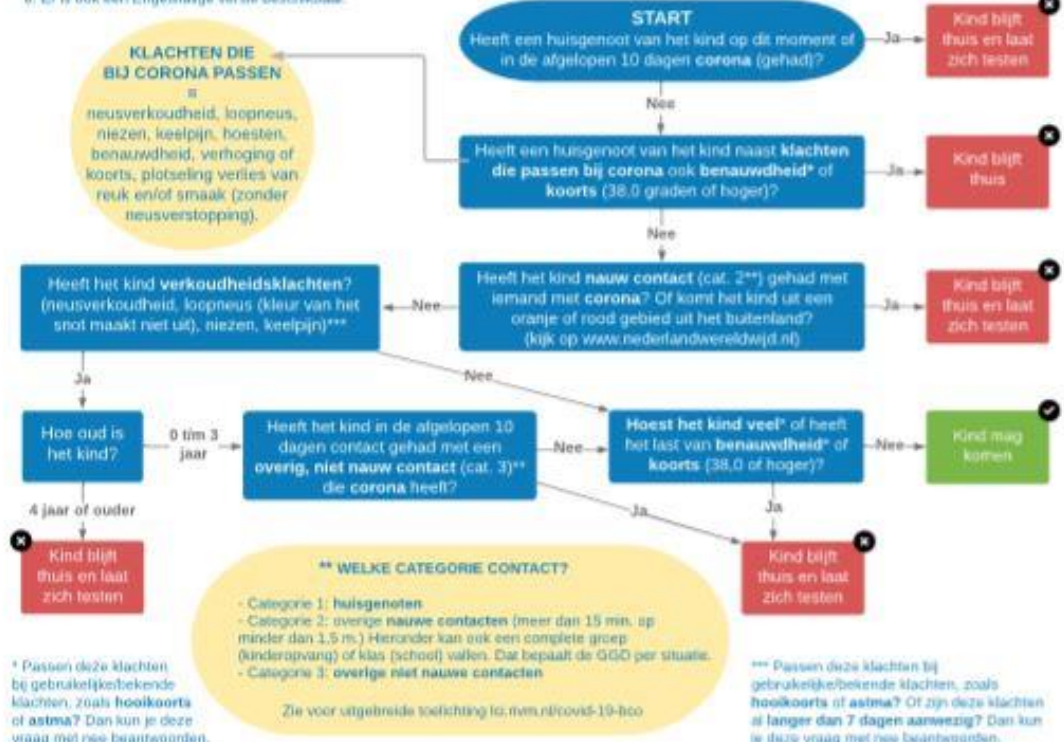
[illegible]

START
Heeft een huisgenoot van het kind op dit moment of in de afgelopen 10 dagen corona (gehad)?

Ja

Kind blijft thuis en laat zich testen

KLACHTEN DIE BIJ CORONA PASSEN
=
neusverkoudheid, loopneus, niezen, keelpijn, hoesten, benauwdheid, verhoging of koorts, plotseling verlies van reuk en/of smaak (zonder neusverstopping).

Nee

Heeft een huisgenoot van het kind naast klachten die passen bij corona ook benauwdheid* of koorts (38.0 graden of hoger)?

Ja

Kind blijft thuis

Nee

Heeft het kind verkoudheidsklachten? (neusverkoudheid, loopneus (kleur van het snot maakt niet uit), niezen, keelpijn)***

Nee

Heeft het kind nauw contact (cat. 2**) gehad met iemand met corona? Of komt het kind uit een oranje of rood gebied uit het buitenland? (kijk op www.nederlandwereldwijd.nl)

Ja

Kind blijft thuis en laat zich testen

Ja

Nee

Hoe oud is het kind?

0 t/m 3 jaar

Heeft het kind in de afgelopen 10 dagen contact gehad met een overig, niet nauw contact (cat. 3)** die corona heeft?

Nee

Hoest het kind veel* of heeft het last van benauwdheid* of koorts (38,0 of hoger)?

Nee

Kind mag komen

4 jaar of ouder

Ja

Ja

Kind blijft thuis en laat zich testen

** WELKE CATEGORIE CONTACT?

- Categorie 1: huisgenoten
- Categorie 2: overige nauwe contacten (meer dan 15 min. op minder dan 1,5 m.) Hieronder kan ook een complete groep (kinderopvang) of klas (school) vallen. Dat bepaalt de GGD per situatie.
- Categorie 3: overige niet nauwe contacten

Zie voor uitgebreide toelichting lci.rivm.nl/covid-19-bco

Kind blijft thuis en laat zich testen

* Passen deze klachten bij gebruikelijke/bekende klachten, zoals hooikoorts of astma? Dan kun je deze vraag met nee beantwoorden.

*** Passen deze klachten bij gebruikelijke/bekende klachten, zoals hooikoorts of astma? Of zijn deze klachten al langer dan 7 dagen aanwezig? Dan kun je deze vraag met nee beantwoorden.